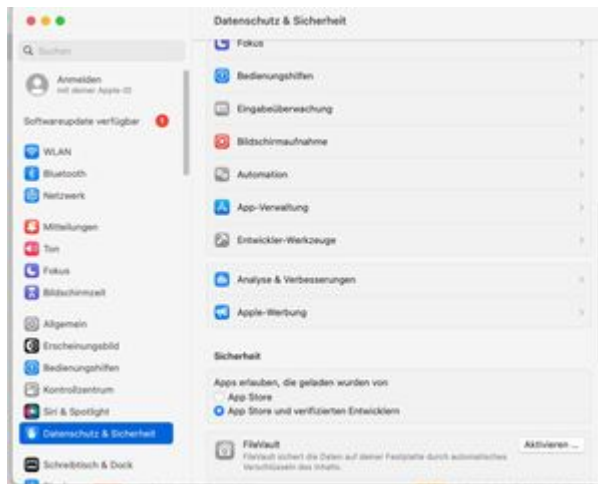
Datenschutz & Sicherheit

Suchen

Anmelden
mit deiner Apple-ID

Softwareupdate verfügbar 1

WLAN
Bluetooth
Netzwerk

Mitteilungen
Ton
Fokus
Bildschirmzeit

Allgemein
Erscheinungsbild
Bedienungshilfen
Kontrollzentrum
Siri & Spotlight
Datenschutz & Sicherheit

Schreibtisch & Dock

Fokus
Bedienungshilfen
Eingabeüberwachung
Bildschirmaufnahme
Automation
App-Verwaltung
Entwickler-Werkzeuge

Analyse & Verbesserungen
Apple-Werbung

Sicherheit

Apps erlauben, die geladen wurden von
App Store
App Store und verifizierten Entwicklern

FileVault
FileVault sichert die Daten auf deiner Festplatte durch automatisches Verschlüsseln des Inhalts.
Aktivieren ...